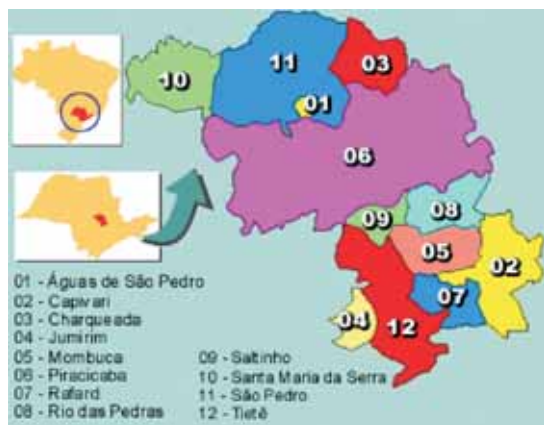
11
03
10
01
06
09
08
05
02
07
04
12

01 - Águas de São Pedro
02 - Capivari
03 - Charqueada
04 - Jumirim
05 - Mombuca
06 - Piracicaba
07 - Rafard
08 - Rio das Pedras

09 - Saltinho
10 - Santa Maria da Serra
11 - São Pedro
12 - Tietê